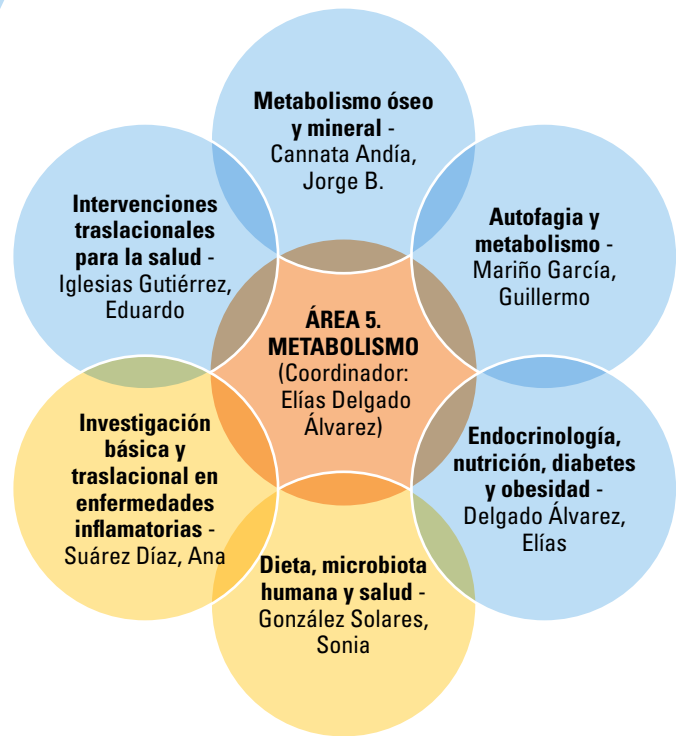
ÁREA 5. METABOLISMO (Coordinador: Elías Delgado Álvarez)

Metabolismo óseo y mineral - Cannata Andía, Jorge B.

Autofagia y metabolismo - Mariño García, Guillermo

Endocrinología, nutrición, diabetes y obesidad - Delgado Álvarez, Elías

Dieta, microbiota humana y salud - González Solares, Sonia

Investigación básica y traslacional en enfermedades inflamatorias - Suárez Díaz, Ana

Intervenciones traslacionales para la salud - Iglesias Gutiérrez, Eduardo